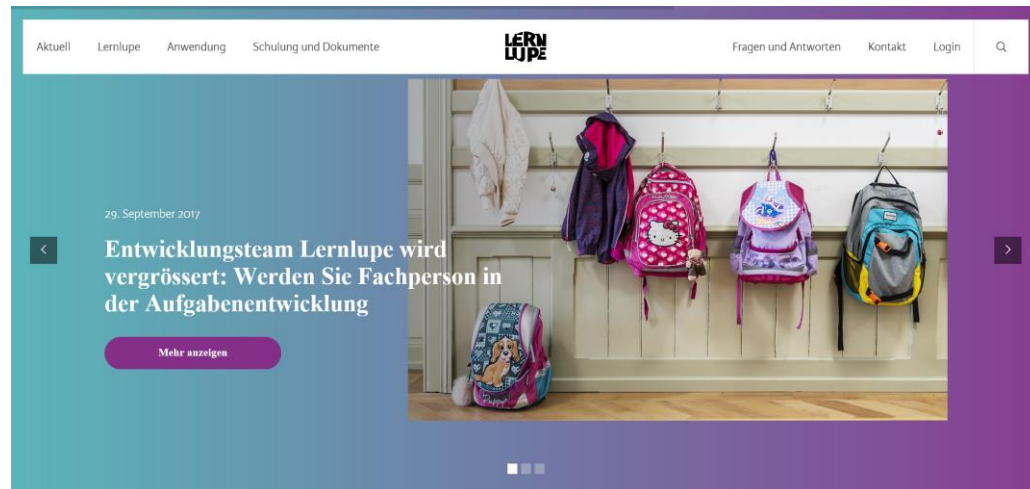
Aktuell Lernlupe Anwendung Schulung und Dokumente

LERN LUPE

Fragen und Antworten Kontakt Login

29. September 2017

Entwicklungsteam Lernlupe wird vergrössert: Werden Sie Fachperson in der Aufgabenentwicklung

Mehr anzeigen